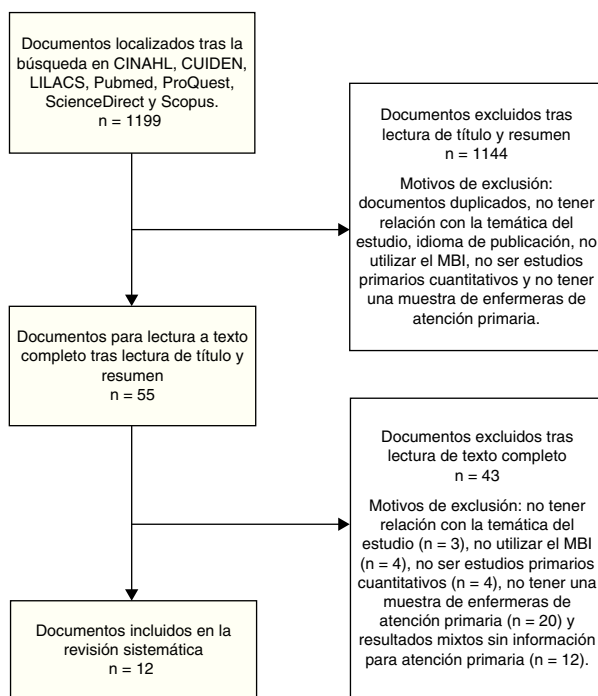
Documentos localizados tras la búsqueda en CINAHL, CUIDEN, LILACS, Pubmed, ProQuest, ScienceDirect y Scopus.
n = 1199

Documentos excluidos tras lectura de título y resumen
n = 1144

Motivos de exclusión: documentos duplicados, no tener relación con la temática del estudio, idioma de publicación, no utilizar el MBI, no ser estudios primarios cuantitativos y no tener una muestra de enfermeras de atención primaria.

Documentos para lectura a texto completo tras lectura de título y resumen
n = 55

Documentos excluidos tras lectura de texto completo
n = 43

Motivos de exclusión: no tener relación con la temática del estudio (n = 3), no utilizar el MBI (n = 4), no ser estudios primarios cuantitativos (n = 4), no tener una muestra de enfermeras de atención primaria (n = 20) y resultados mixtos sin información para atención primaria (n = 12).

Documentos incluidos en la revisión sistemática
n = 12